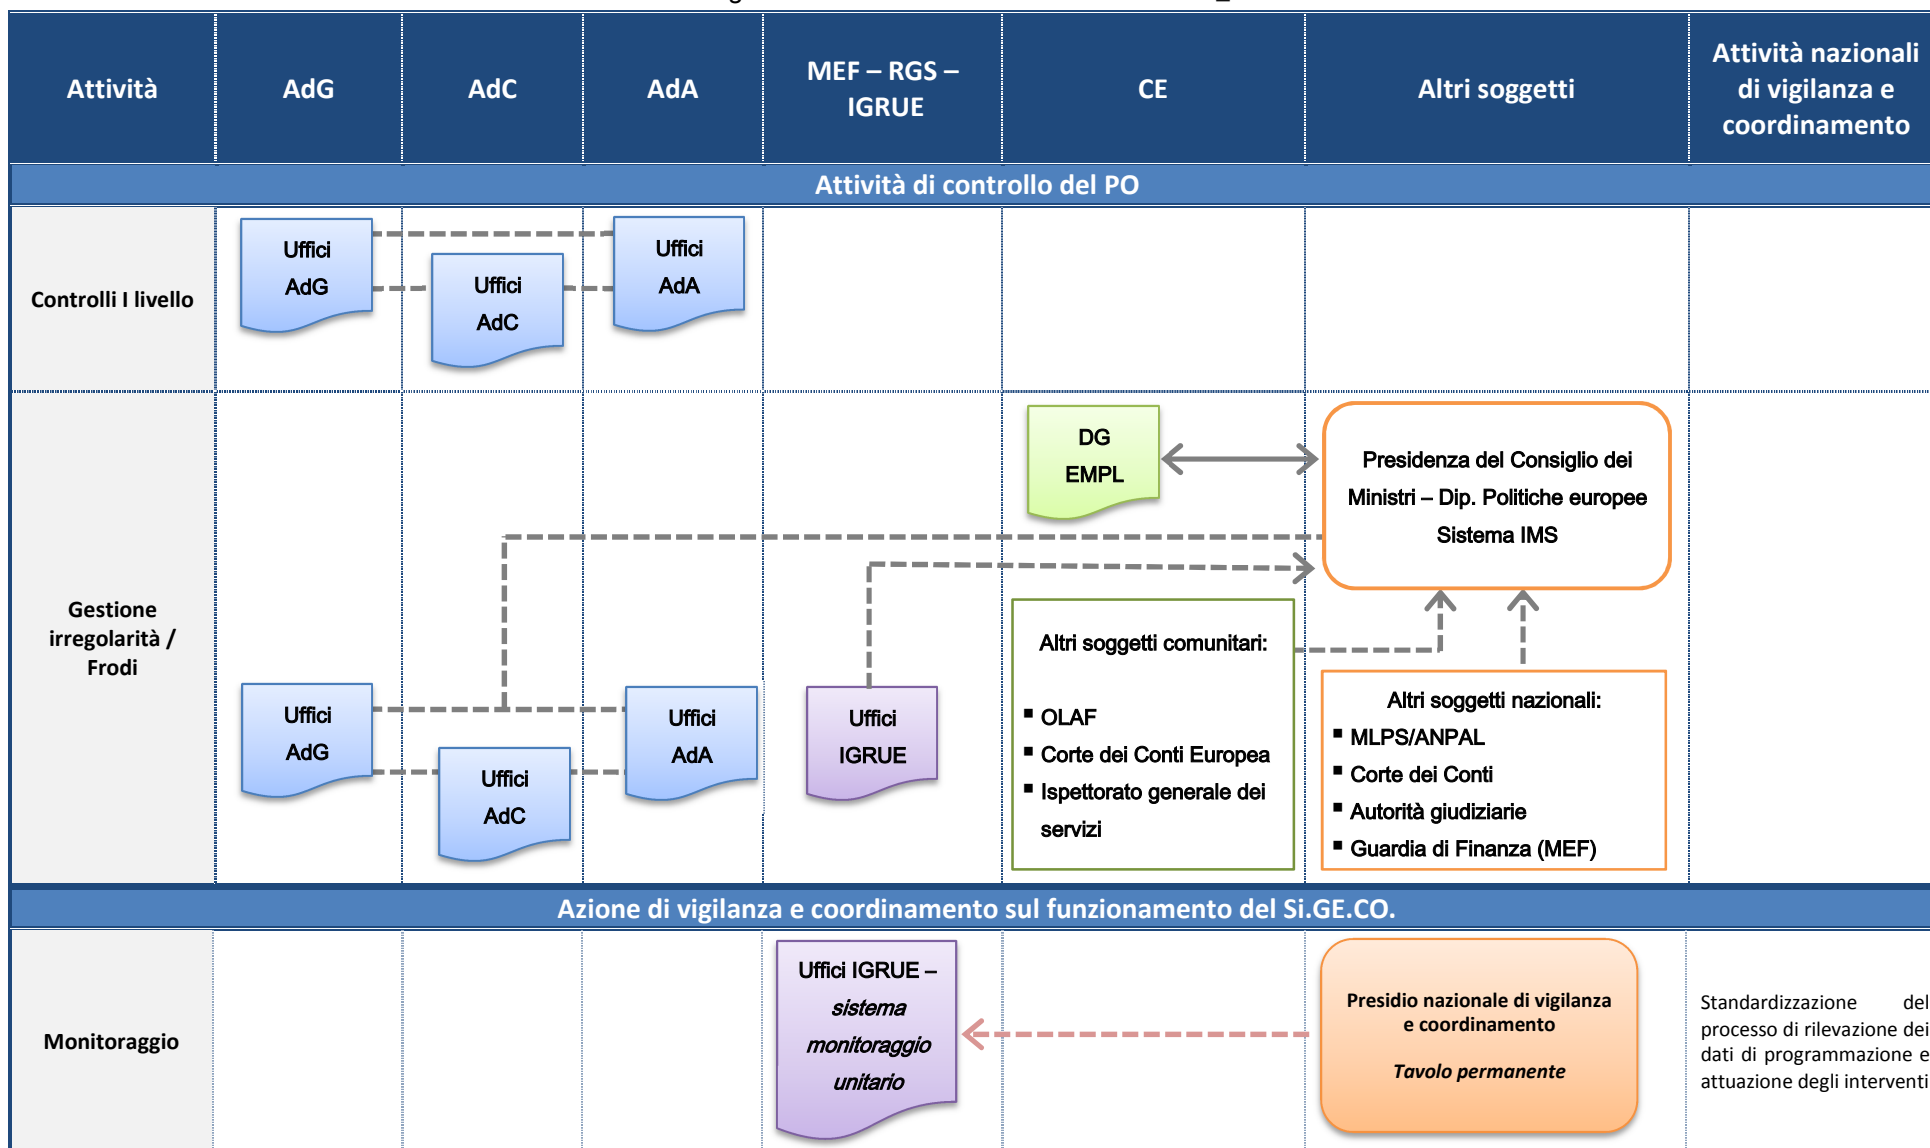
| Attività | AdG | AdC | AdA | MEF – RGS – IGRUE | CE | Altri soggetti | Attività nazionali di vigilanza e coordinamento |
|---|---|---|---|---|---|---|---|

Attività di controllo del PO

Controlli I livello

Uffici AdG

Uffici AdC

Uffici AdA

Gestione irregolarità / Frodi

DG EMPL

Presidenza del Consiglio dei Ministri – Dip. Politiche europee Sistema IMS

Altri soggetti comunitari:
▪ OLAF
▪ Corte dei Conti Europea
▪ Ispettorato generale dei servizi

Altri soggetti nazionali:
▪ MLPS/ANPAL
▪ Corte dei Conti
▪ Autorità giudiziarie
▪ Guardia di Finanza (MEF)

Uffici AdG

Uffici AdC

Uffici AdA

Uffici IGRUE

Azione di vigilanza e coordinamento sul funzionamento del Si.GE.CO.

Monitoraggio

Uffici IGRUE – *sistema monitoraggio unitario*

Presidio nazionale di vigilanza e coordinamento

*Tavolo permanente*

Standardizzazione del processo di rilevazione dei dati di programmazione e attuazione degli interventi